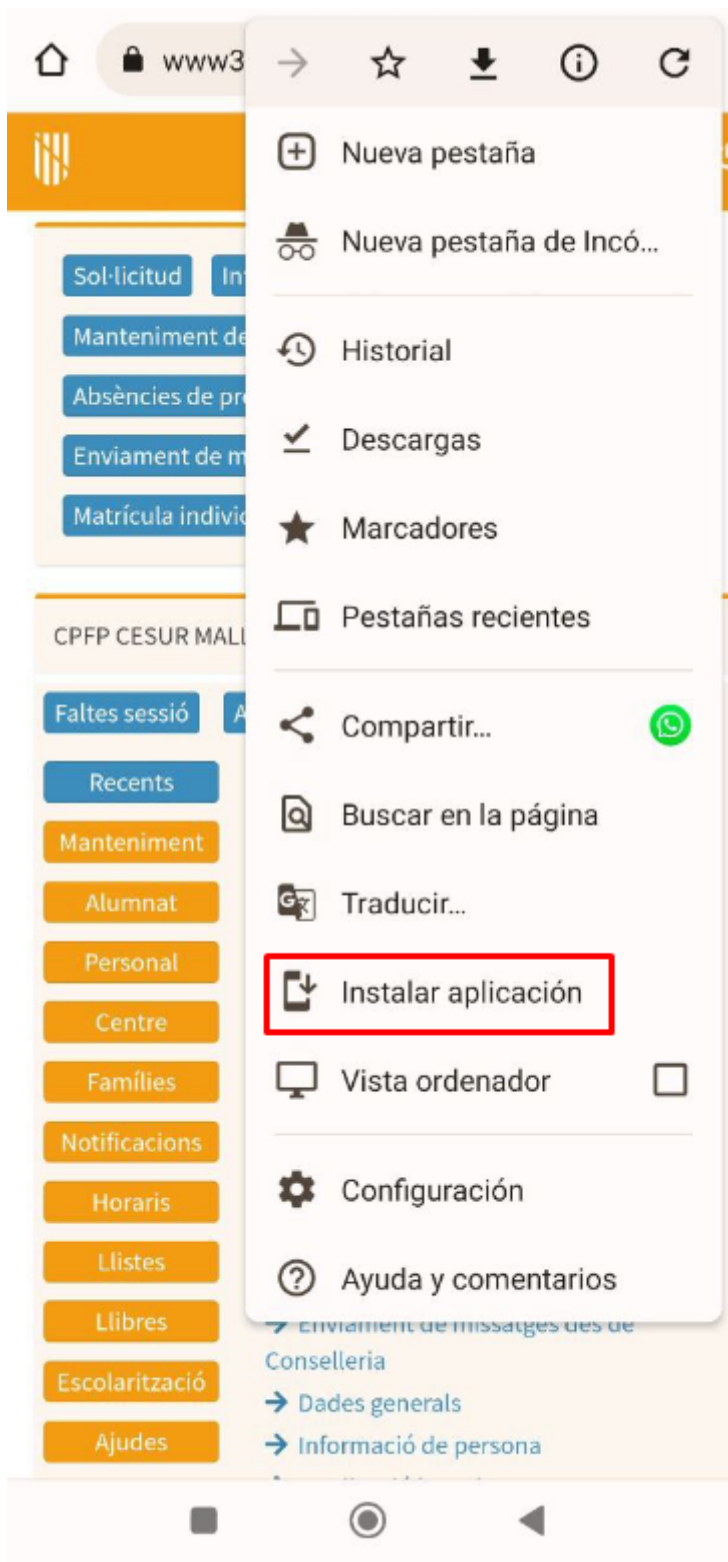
www3

Nueva pestaña

Nueva pestaña de Incó...

Historial

Descargas

Marcadores

Pestañas recientes

Compartir...

Buscar en la página

Traducir...

Instalar aplicación

Vista ordenador

Configuración

Ayuda y comentarios

Sol·licitud
Int
Manteniment de
Absències de pr
Enviament de m
Matrícula indivi

CPFP CESUR MALL

Faltes sessió
A

Recents
Manteniment
Alumnat
Personal
Centre
Famílies
Notificacions
Horaris
Llistes
Llibres
Escolarització
Ajudes

→ Enviament de missatges des de Conselleria
→ Dades generals
→ Informació de persona